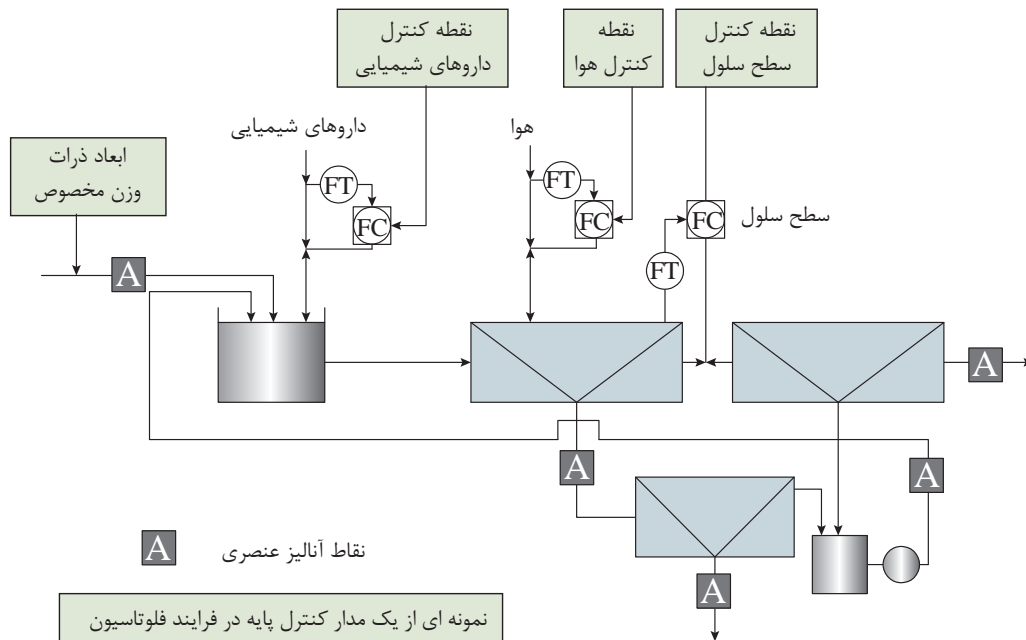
نقطه کنترل
داروهای شیمیایی

نقطه
کنترل هوا

نقطه کنترل
سطح سلول

داروهای شیمیایی

هوا

ابعاد ذرات
وزن مخصوص

FT

FC

FT

FC

FC

سطح سلول

FT

A

A

A

A

A

A

نقاط آنالیز عنصری

نمونه ای از یک مدار کنترل پایه در فرایند فلوتاسیون